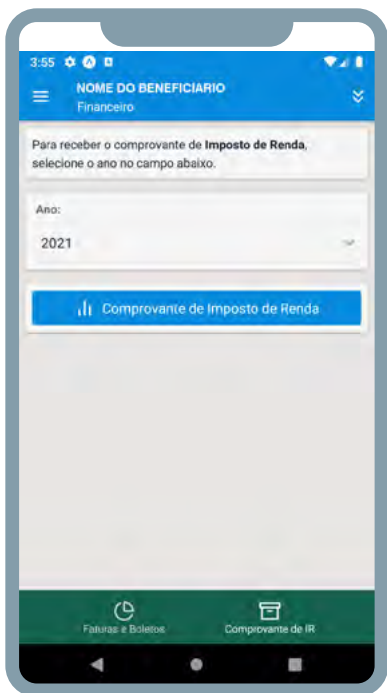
3:55

NOME DO BENEFICIARIO
Financeiro

Para receber o comprovante de **Imposto de Renda**, selecione o ano no campo abaixo.

Ano:
2021

Comprovante de Imposto de Renda

Faturas e Boletos
Comprovante de IR